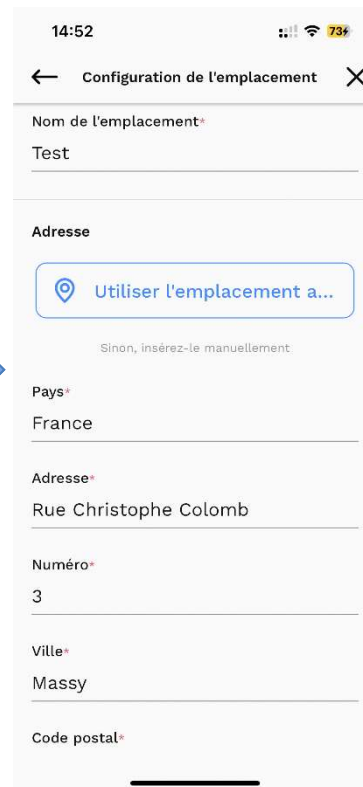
14:52

73

Configuration de l'emplacement

Nom de l'emplacement*

Test

Adresse

Utiliser l'emplacement a...

Sinon, insérez-le manuellement

Pays*

France

Adresse*

Rue Christophe Colomb

Numéro*

3

Ville*

Massy

Code postal*